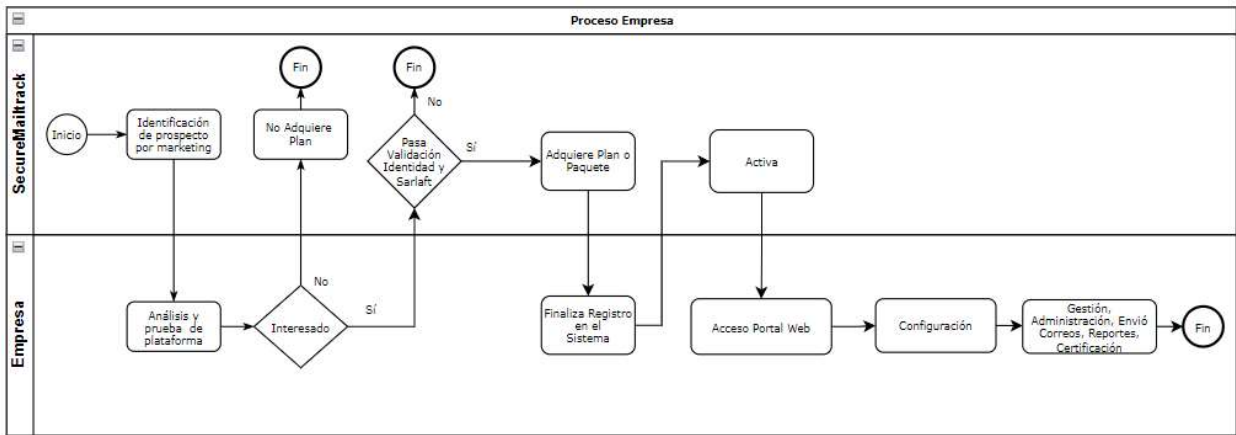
Proceso Empresa

SecureMailtrack

Inicio

Identificación de prospecto por marketing

Fin

No Adquiere Plan

Fin

No

Pasa Validación Identidad y Sarlaft

Sí

Adquiere Plan o Paquete

Activa

Empresa

Análisis y prueba de plataforma

No

Interesado

Sí

Finaliza Registro en el Sistema

Acceso Portal Web

Configuración

Gestión, Administración, Envió Correos, Reportes, Certificación

Fin